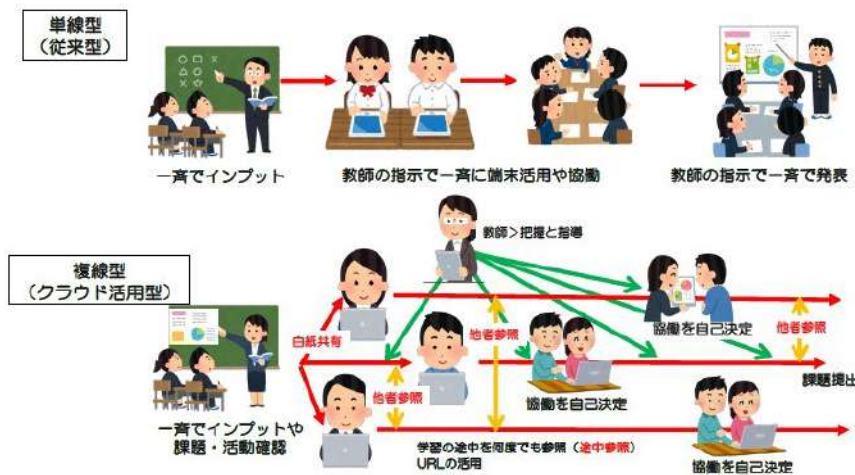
単線型
（従来型）

一斉でインプット

教師の指示で一斉に端末活用や協働

教師の指示で一斉で発表

複線型
（クラウド活用型）

教師＞把握と指導

白紙共有

他者参照

他者参照

協働を自己決定

他者参照

課題提出

協働を自己決定

一斉でインプットや課題・活動確認

学習の途中を何度でも参照（途中参照）
URLの活用

協働を自己決定